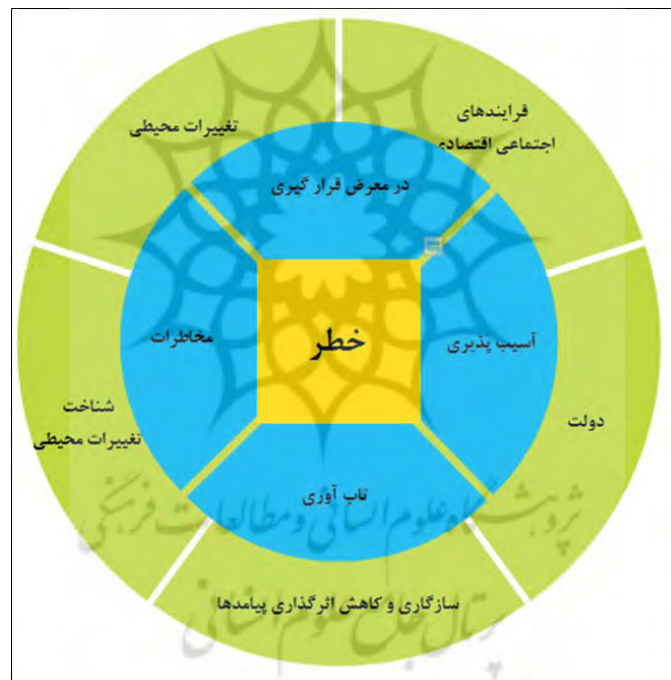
تغییرات محیطی

فرایندهای اجتماعی اقتصادی

در معرض قرار گیری

مخاطرات

خطر

آسیب پذیری

دولت

شناخت تغییرات محیطی

تاب آوری

سازگاری و کاهش اثرگذاری پیامدها

پژوهشگاه علوم انسانی و مطالعات فرهنگی
پرتال جامع علوم انسانی